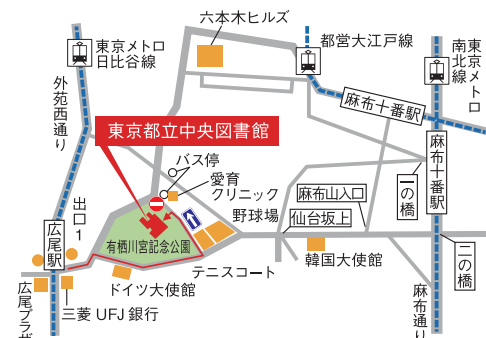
六本木ヒルズ

東京メトロ
日比谷線

都営大江戸線

南北線

麻布十番駅

外苑西通り

東京都立中央図書館

バス停

愛育
クリニック

出口1

麻布十番駅

麻布山入口

一の橋

野球場

仙台坂上

広尾駅

有栖川宮記念公園

二の橋

韓国大使館

テニスコート

ドイツ大使館

広尾プラザ

三菱 UFJ 銀行

麻布通り